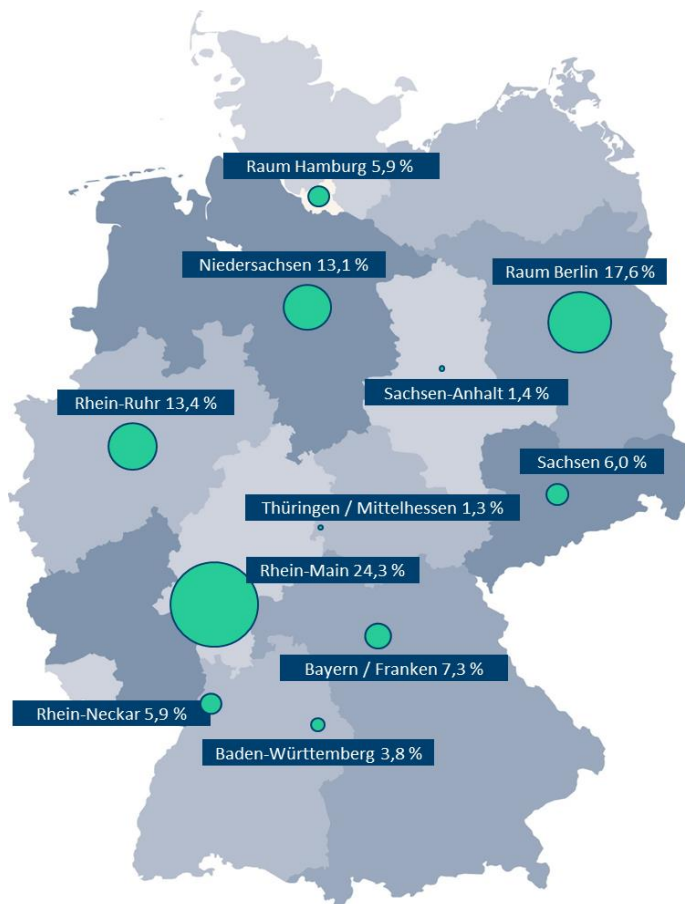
Raum Hamburg 5,9 %

Niedersachsen 13,1 %

Raum Berlin 17,6 %

Sachsen-Anhalt 1,4 %

Rhein-Ruhr 13,4 %

Sachsen 6,0 %

Thüringen / Mittelhessen 1,3 %

Rhein-Main 24,3 %

Bayern / Franken 7,3 %

Rhein-Neckar 5,9 %

Baden-Württemberg 3,8 %